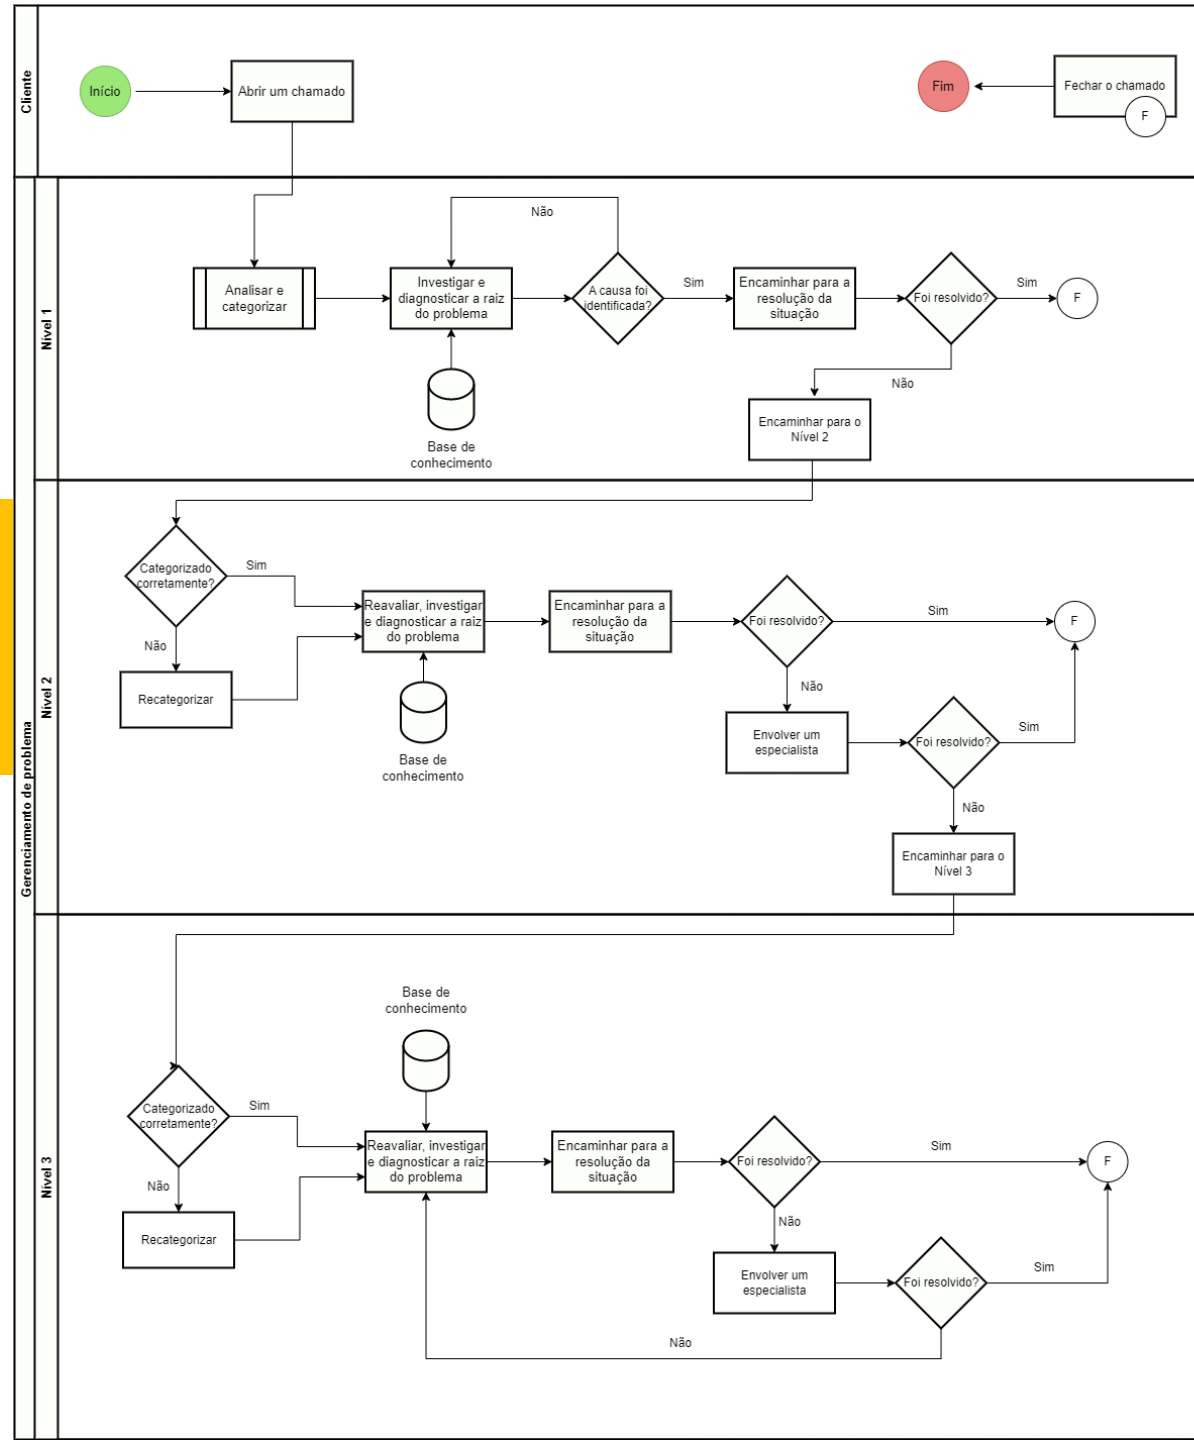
Cliente

Início

Abrir um chamado

Fim

Fechar o chamado

F

Gerenciamento de problema

Nível 1

Analisar e categorizar

Investigar e diagnosticar a raiz do problema

Não

A causa foi identificada?

Sim

Encaminhar para a resolução da situação

Foi resolvido?

Sim

F

Não

Base de conhecimento

Encaminhar para o Nível 2

Nível 2

Categorizado corretamente?

Sim

Não

Reavaliar, investigar e diagnosticar a raiz do problema

Encaminhar para a resolução da situação

Foi resolvido?

Sim

F

Não

Recategorizar

Base de conhecimento

Envolver um especialista

Foi resolvido?

Sim

Não

Encaminhar para o Nível 3

Nível 3

Base de conhecimento

Categorizado corretamente?

Sim

Não

Reavaliar, investigar e diagnosticar a raiz do problema

Encaminhar para a resolução da situação

Foi resolvido?

Sim

F

Não

Recategorizar

Envolver um especialista

Foi resolvido?

Sim

Não